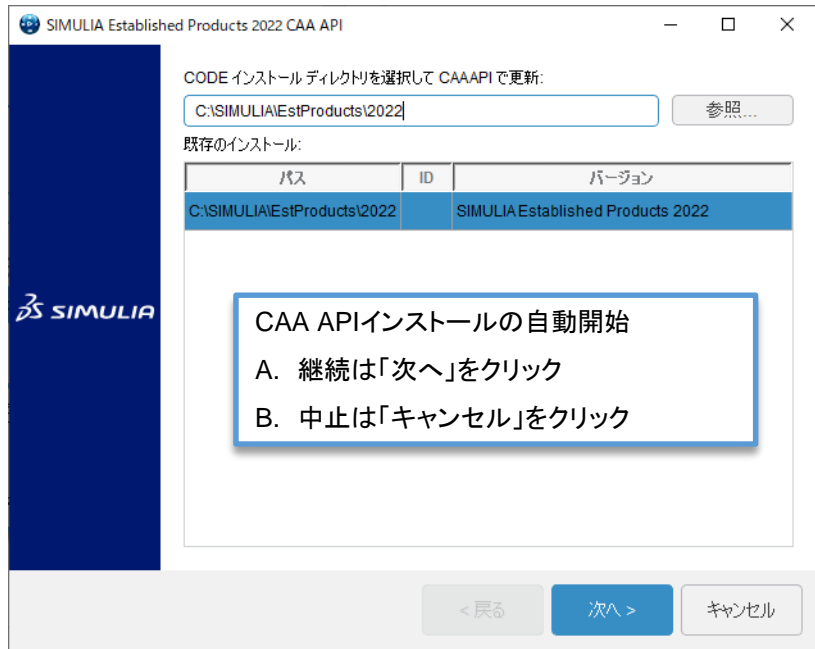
SIMULIA Established Products 2022 CAA API

CODE インストール ディレクトリを選択して CAAAPI で更新:

C:\SIMULIA\EstProducts\2022

参照...

既存のインストール:

| パス | ID | バージョン |
|---|---|---|
| C:\SIMULIA\EstProducts\2022 | | SIMULIA Established Products 2022 |

SIMULIA

CAA APIインストールの自動開始

A. 継続は「次へ」をクリック

B. 中止は「キャンセル」をクリック

< 戻る

次へ >

キャンセル